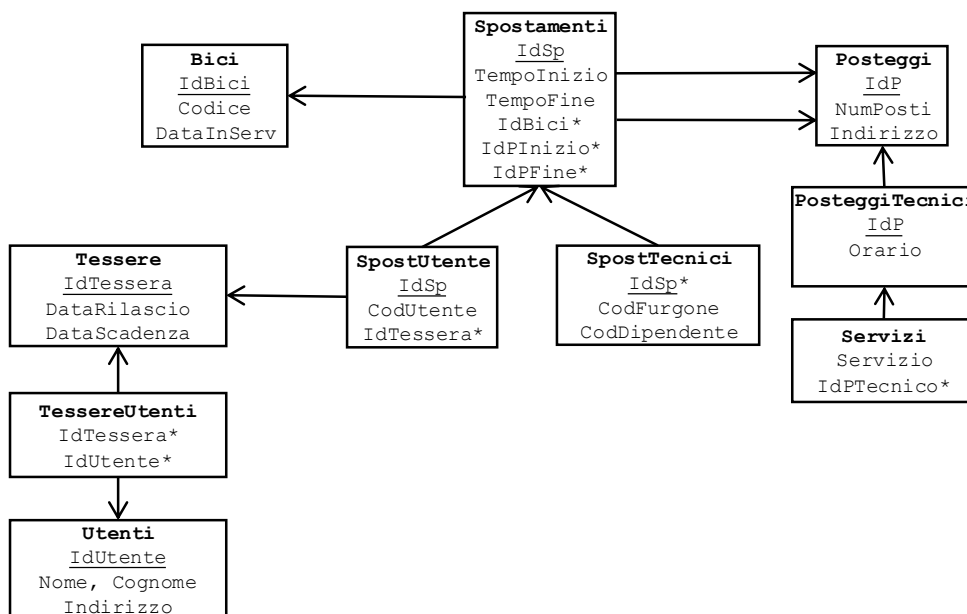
Spostamenti
IdSp
TempoInizio
TempoFine
IdBici*
IdPInizio*
IdPFine*

Bici
IdBici
Codice
DataInServ

Posteggi
IdP
NumPosti
Indirizzo

PosteggiTecnic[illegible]
IdP
Orario

Tessere
IdTessera
DataRilascio
DataScadenza

SpostUtente
IdSp
CodUtente
IdTessera*

SpostTecnici
IdSp*
CodFurgone
CodDipendente

Servizi
Servizio
IdPTecnico*

TessereUtenti
IdTessera*
IdUtente*

Utenti
IdUtente
Nome, Cognome
Indirizzo